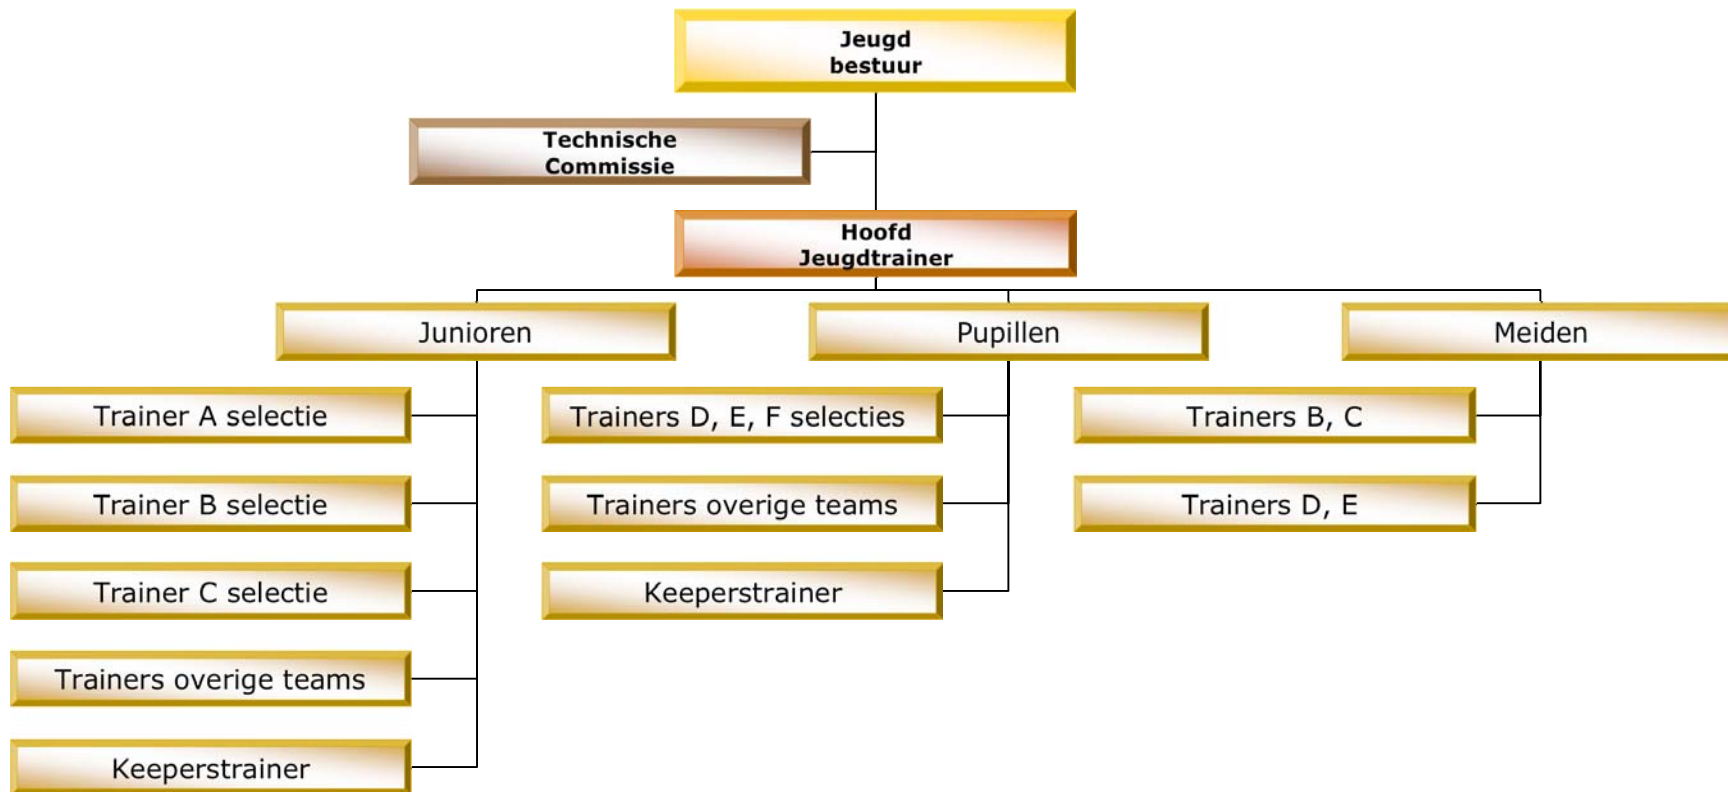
Jeugd bestuur

Technische Commissie

Hoofd Jeugdtrainer

Junioren

Pupillen

Meiden

Trainer A selectie

Trainer B selectie

Trainer C selectie

Trainers overige teams

Keeperstrainer

Trainers D, E, F selecties

Trainers overige teams

Keeperstrainer

Trainers B, C

Trainers D, E